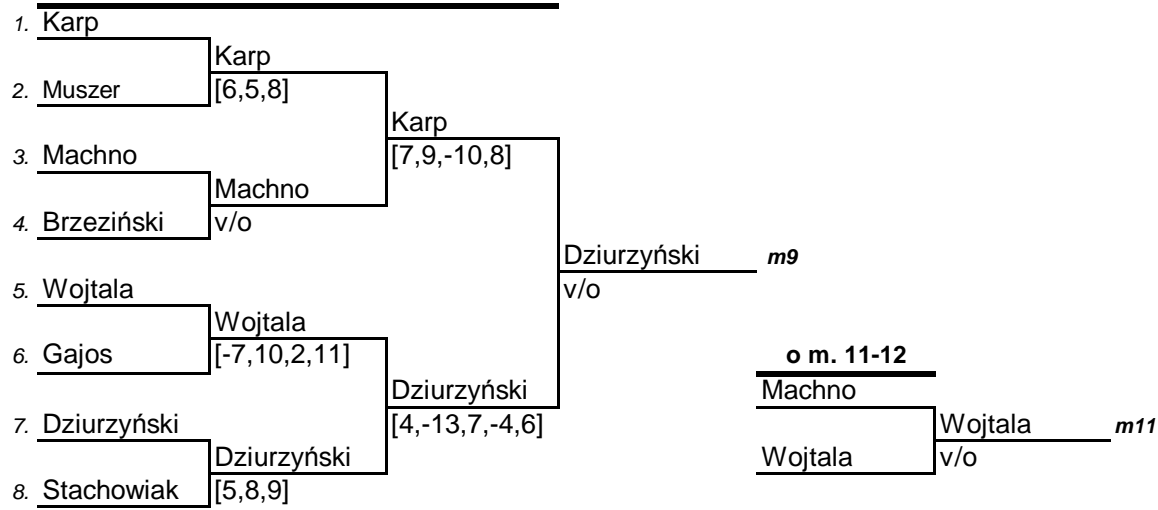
1. Karp
2. Muszer
Karp
[6,5,8]
3. Machno
4. Brzeziński
Machno
v/o
Karp
[7,9,-10,8]
5. Wojtala
6. Gajos
Wojtala
[-7,10,2,11]
7. Dziurzyński
8. Stachowiak
Dziurzyński
[5,8,9]
Dziurzyński
[4,-13,7,-4,6]
Dziurzyński
v/o
m9

o m. 11-12
Machno
Wojtala
Wojtala
v/o
m11